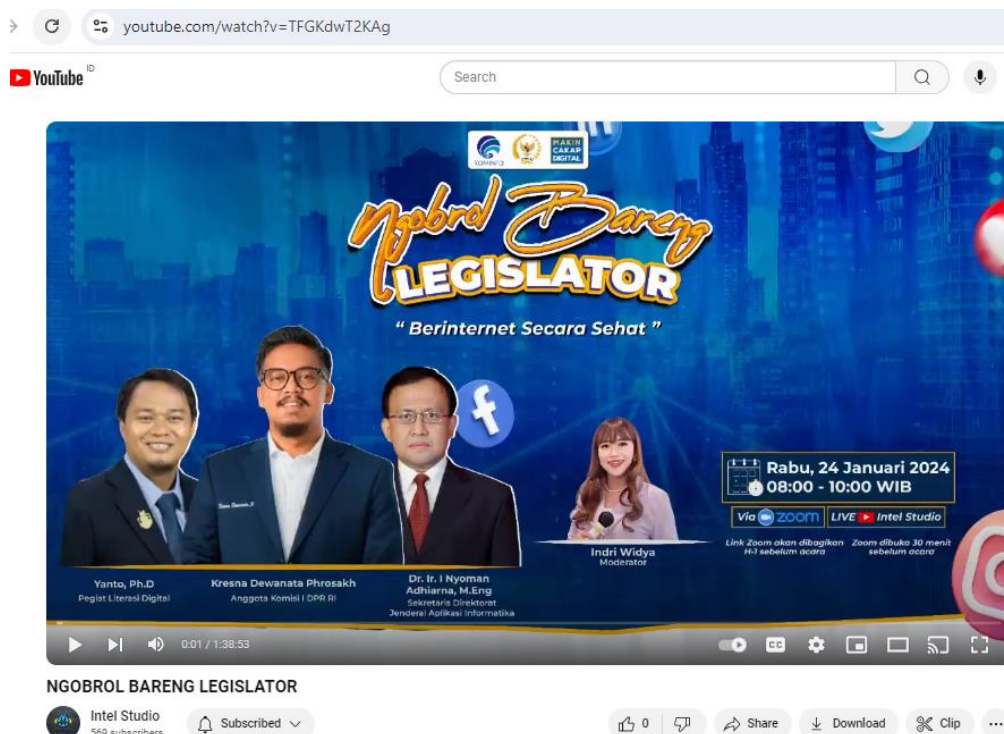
youtube.com/watch?v=TFGKdwT2KAg

YouTube ID

Search

KOMINFO

MAKIN CAKAP DIGITAL

Ngobrol Bareng LEGISLATOR

" Berinternet Secara Sehat "

Rabu, 24 Januari 2024
08:00 - 10:00 WIB

Via zoom LIVE Intel Studio

Link Zoom akan dibagikan H-1 sebelum acara

Zoom dibuka 30 menit sebelum acara

Yanto, Ph.D
Pegiat Literasi Digital

Kresna Dewanata Phrosakh
Anggota Komisi I DPR RI

Dr. Ir. I Nyoman Adhiarna, M.Eng
Sekretaris Direktorat Jenderal Aplikasi Informatika

Indri Widya
Moderator

0:01 / 1:38:53

NGOBROL BARENG LEGISLATOR

Intel Studio
569 subscribers

Subscribed

0

Share

Download

Clip

...